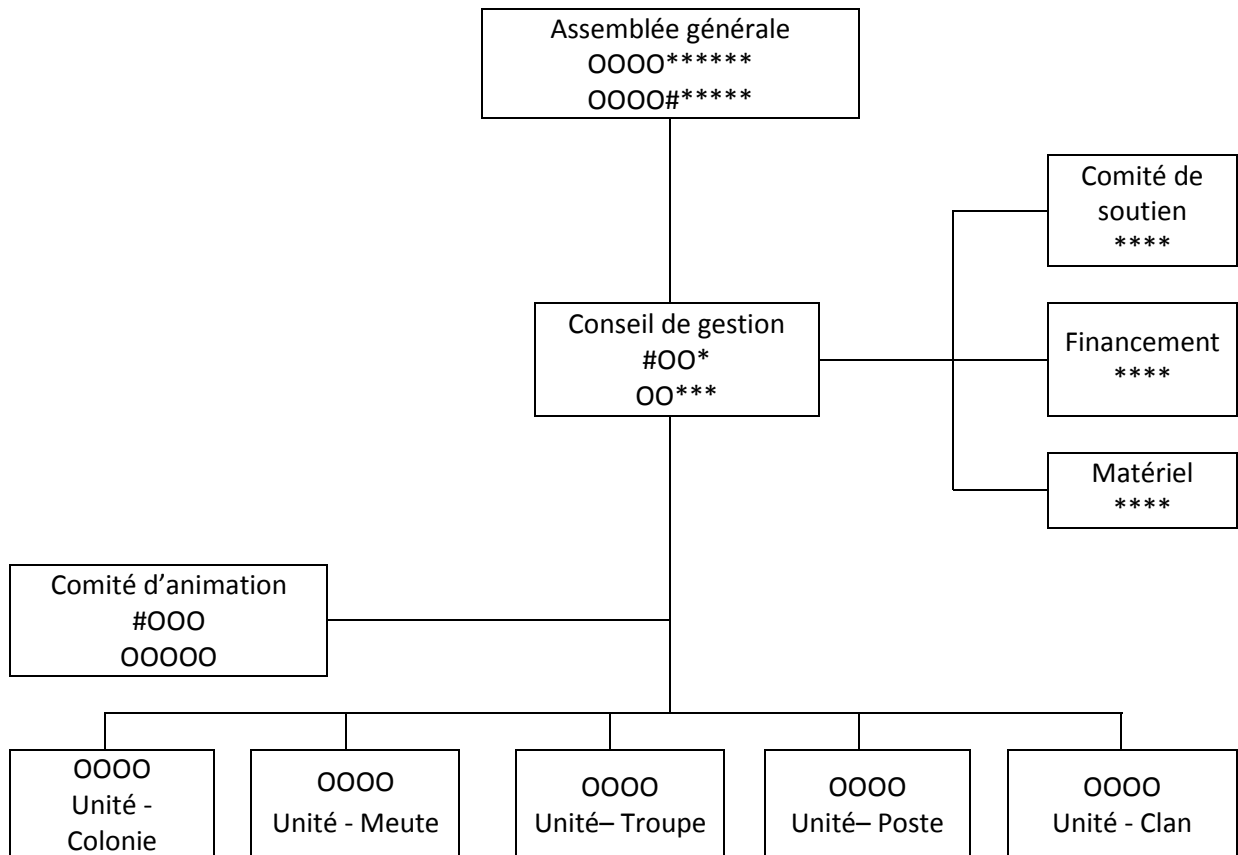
Assemblée générale
OOOO******
OOOO#*****

Comité de soutien
****

Conseil de gestion
#OO*
OO***

Financement
****

Matériel
****

Comité d’animation
#OOO
OOOOO

OOOO
Unité - Colonie

OOOO
Unité - Meute

OOOO
Unité– Troupe

OOOO
Unité– Poste

OOOO
Unité - Clan